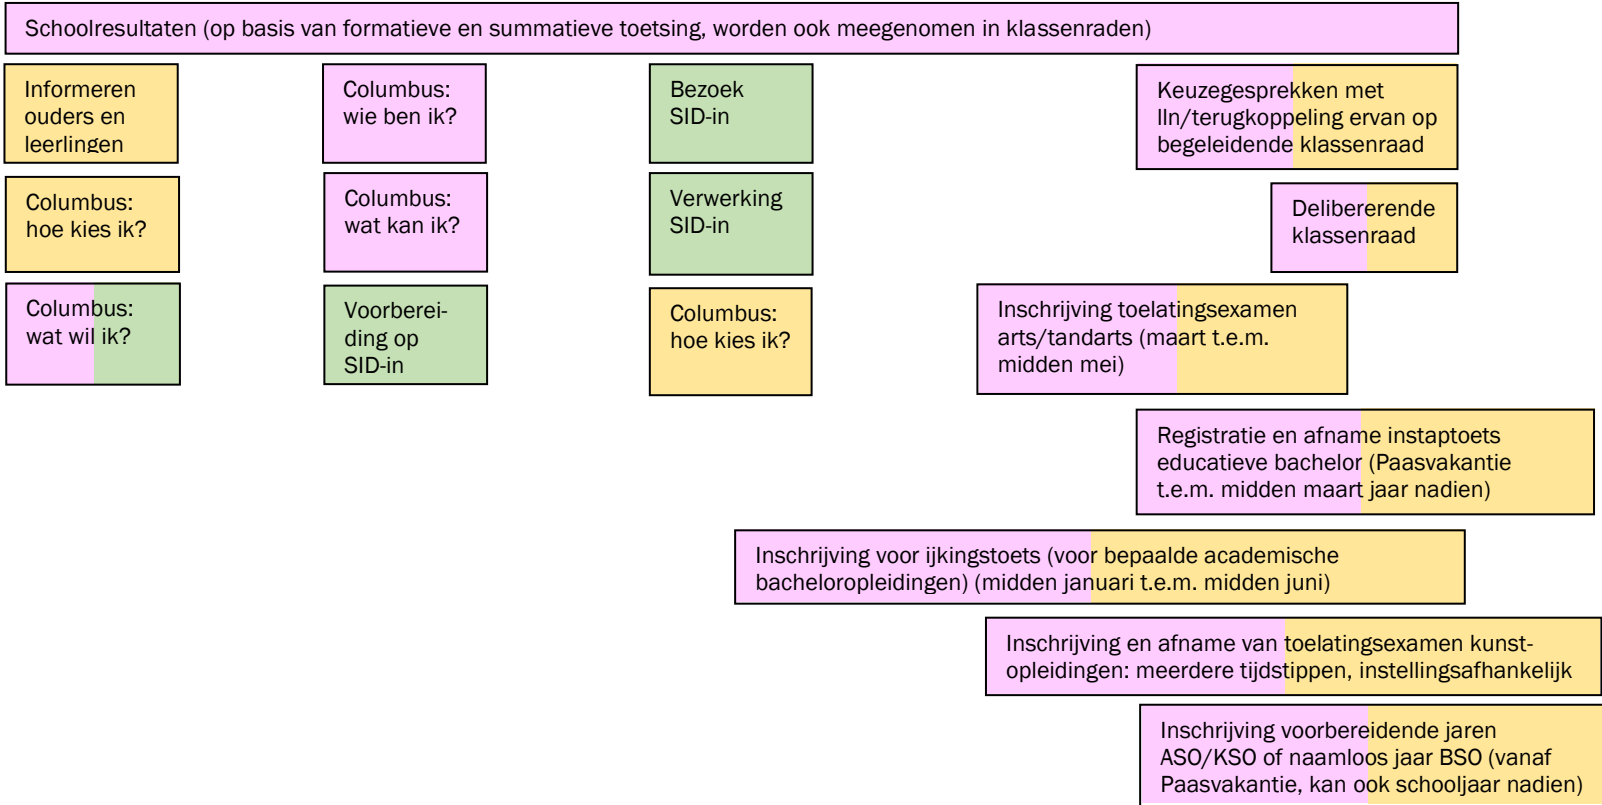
Schoolresultaten (op basis van formatieve en summatieve toetsing, worden ook meegenomen in klassenraden)

Informeren ouders en leerlingen

Columbus: hoe kies ik?

Columbus: wat wil ik?

Columbus: wie ben ik?

Columbus: wat kan ik?

Voorbereiding op SID-in

Bezoek SID-in

Verwerking SID-in

Columbus: hoe kies ik?

Keuzegesprekken met lln/terugkoppeling ervan op begeleidende klassenraad

Delibererende klassenraad

Inschrijving toelatingsexamen arts/tandarts (maart t.e.m. midden mei)

Registratie en afname instaptoets educatieve bachelor (Paasvakantie t.e.m. midden maart jaar nadien)

Inschrijving voor ijkingstoets (voor bepaalde academische bacheloropleidingen) (midden januari t.e.m. midden juni)

Inschrijving en afname van toelatingsexamen kunstopleidingen: meerdere tijdstippen, instellingsafhankelijk

Inschrijving voorbereidende jaren ASO/KSO of naamloos jaar BSO (vanaf Paasvakantie, kan ook schooljaar nadien)